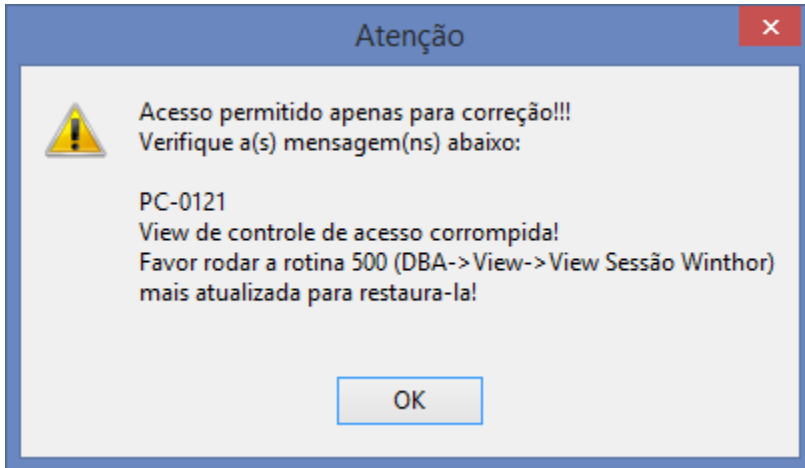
Atenção

Acesso permitido apenas para correção!!!
Verifique a(s) mensagem(ns) abaixo:

PC-0121
View de controle de acesso corrompida!
Favor rodar a rotina 500 (DBA->View->View Sessão Winthor) mais atualizada para restaura-la!

OK